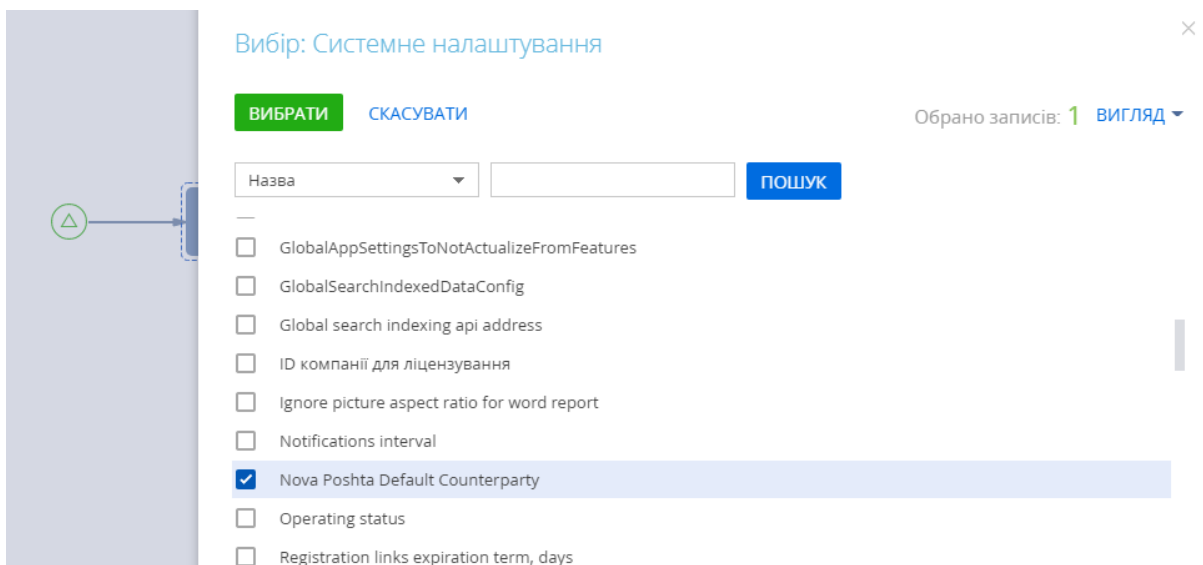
Вибір: Системне налаштування

ВИБРАТИ СКАСУВАТИ

Обрано записів: 1 ВИГЛЯД

Назва

ПОШУК

GlobalAppSettingsToNotActualizeFromFeatures

GlobalSearchIndexedDataConfig

Global search indexing api address

ID компанії для ліцензування

Ignore picture aspect ratio for word report

Notifications interval

Nova Poshta Default Counterparty

Operating status

Registration links expiration term, days